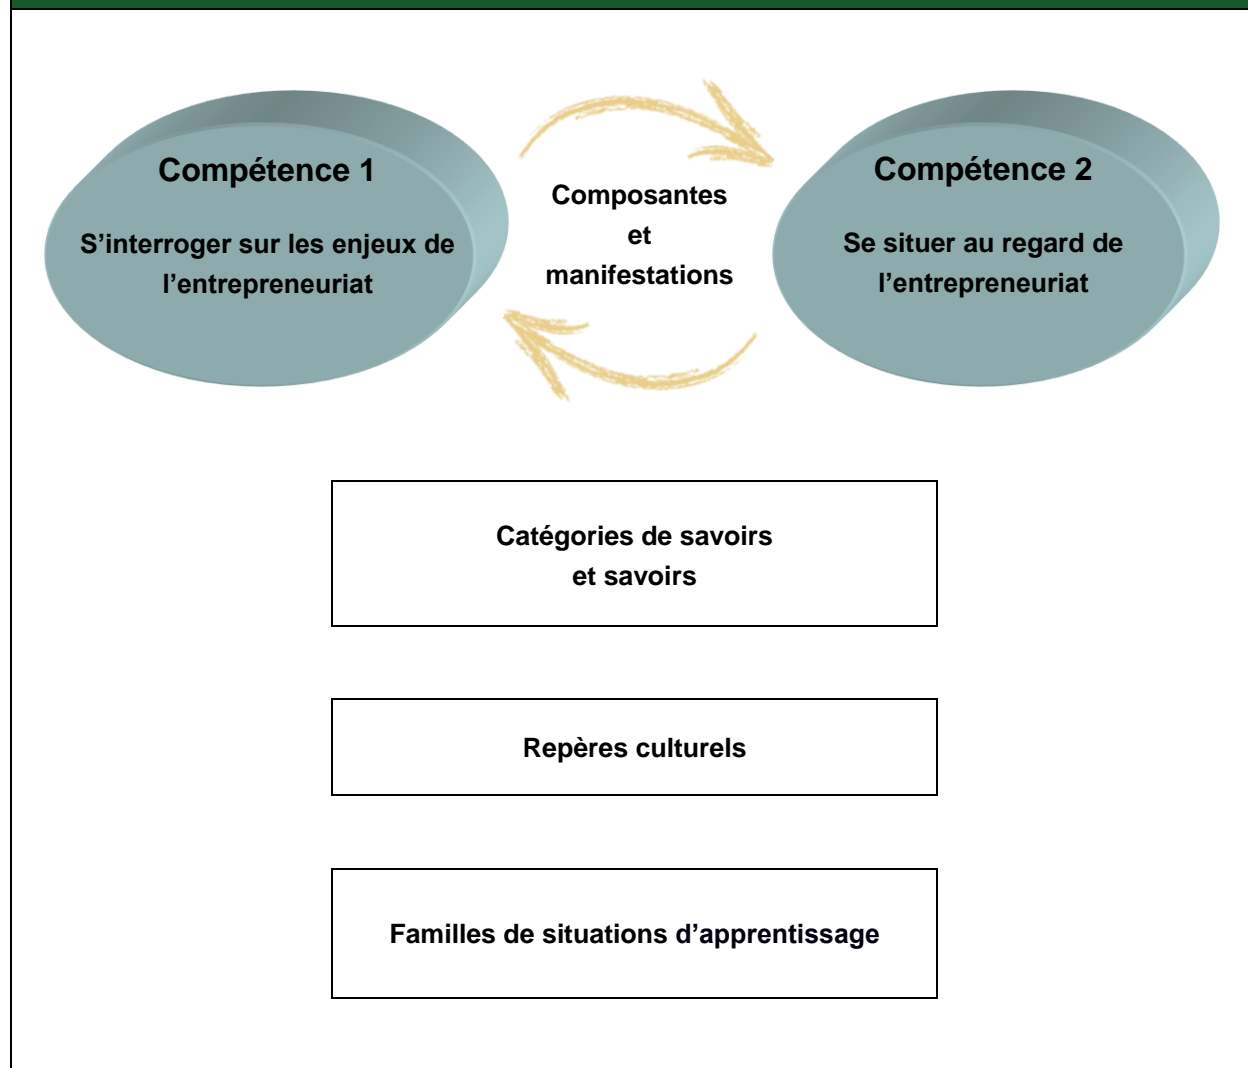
Compétence 1

S’interroger sur les enjeux de l’entrepreneuriat

Composantes
et
manifestations

Compétence 2

Se situer au regard de l’entrepreneuriat

Catégories de savoirs
et savoirs

Repères culturels

Familles de situations d’apprentissage